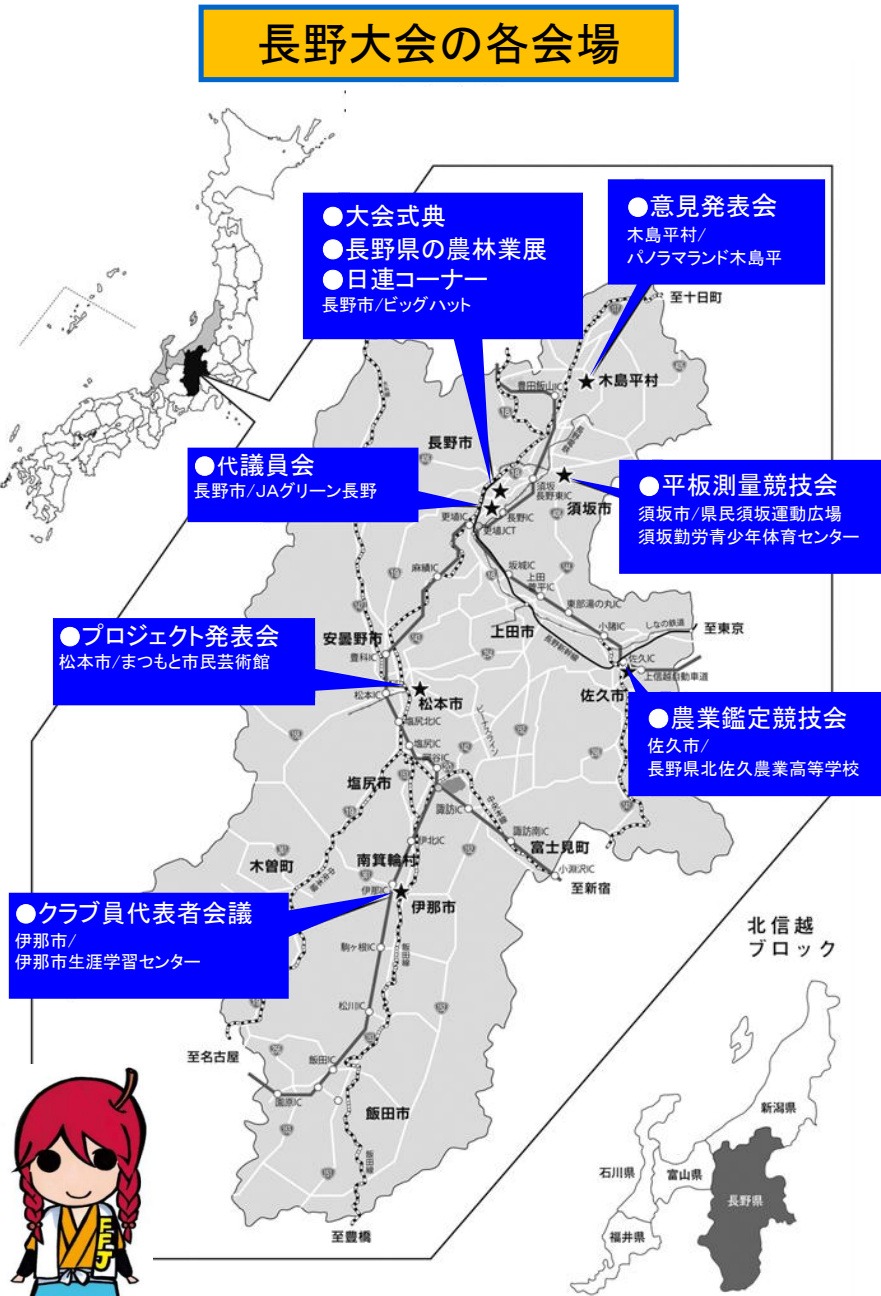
長野大会の各会場

●大会式典
●長野県の農林業展
●日連コーナー
長野市/ビッグハット

●意見発表会
木島平村/
パノラマランド木島平

●代議員会
長野市/JAグリーン長野

●平板測量競技会
須坂市/県民須坂運動広場
須坂勤労青少年体育センター

●プロジェクト発表会
松本市/まつもと市民芸術館

●農業鑑定競技会
佐久市/
長野県北佐久農業高等学校

●クラブ員代表者会議
伊那市/
伊那市生涯学習センター

至十日町
木島平村
豊田飯山IC
長野市
須坂長野東IC
須坂市
長野IC
更埴IC
更埴JCT
麻績IC
坂城IC
上田菅平IC
東部湯の丸IC
小諸IC
しなの鉄道
至東京
上田市
安曇野市
豊科IC
佐久IC
上信越自動車道
佐久市
松本IC
松本市
塩尻北IC
塩尻IC
岡谷IC
諏訪IC
諏訪南IC
塩尻市
富士見町
小淵沢IC
至新宿
木曽町
南箕輪村
伊北IC
伊那IC
伊那市
駒ヶ根IC
松川IC
飯田IC
至名古屋
園原IC
飯田市
至豊橋

北信越
ブロック
新潟県
石川県
富山県
長野県
福井県

FFJ